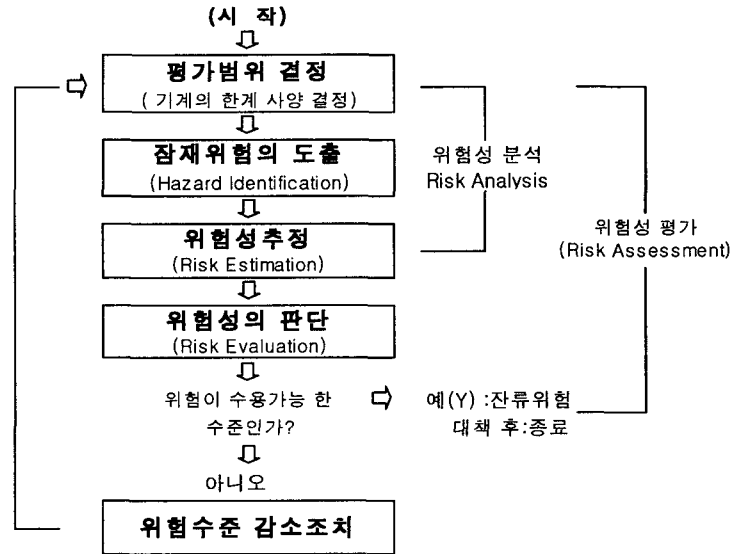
(시 작)

평가범위 결정
(기계의 한계 사양 결정)

잠재위험의 도출
(Hazard Identification)

위험성 분석
Risk Analysis

위험성추정
(Risk Estimation)

위험성 평가
(Risk Assessment)

위험성의 판단
(Risk Evaluation)

위험이 수용가능 한 수준인가?

예(Y) :잔류위험 대책 후:종료

아니오

위험수준 감소조치